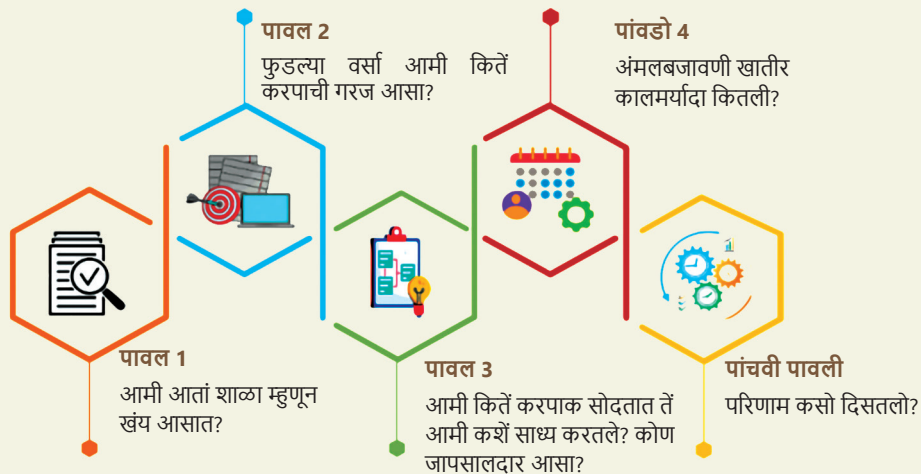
पावल 2
फुडल्या वर्सा आमी कितें करपाची गरज आसा?

पांवडो 4
अंमलबजावणी खातीर कालमर्यादा कितली?

पावल 1
आमी आतां शाळा म्हुणून खंय आसात?

पावल 3
आमी कितें करपाक सोदतात तें आमी कशें साध्य करतले? कोण जापसालदार आसा?

पांचवी पावली
परिणाम कसो दिसतलो?